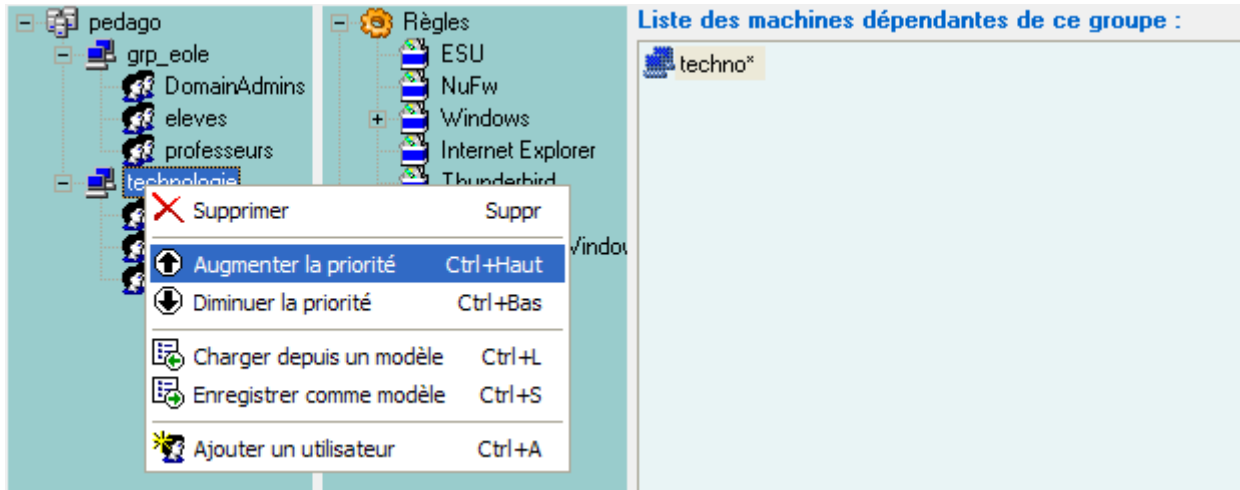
pedago
grp_eole
DomainAdmins
eleves
professeurs
technologie

Règles
ESU
NuFw
Windows
Internet Explorer
Thunderbird
Windo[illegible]

Supprimer Suppr
Augmenter la priorité Ctrl+Haut
Diminuer la priorité Ctrl+Bas
Charger depuis un modèle Ctrl+L
Enregistrer comme modèle Ctrl+S
Ajouter un utilisateur Ctrl+A

Liste des machines dépendantes de ce groupe :
techno*